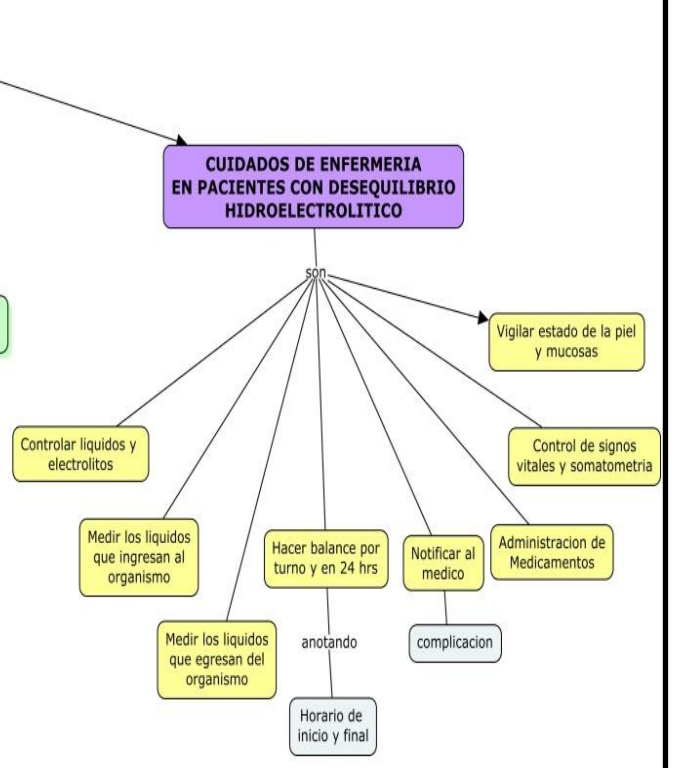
CUIDADOS DE ENFERMERIA EN PACIENTES CON DESEQUILIBRIO HIDROELECTROLITICO

son

Vigilar estado de la piel y mucosas

Controlar liquidos y electrolitos

Control de signos vitales y somatometria

Medir los liquidos que ingresan al organismo

Hacer balance por turno y en 24 hrs

Notificar al medico

Administracion de Medicamentos

Medir los liquidos que egresan del organismo

anotando

complicacion

Horario de inicio y final